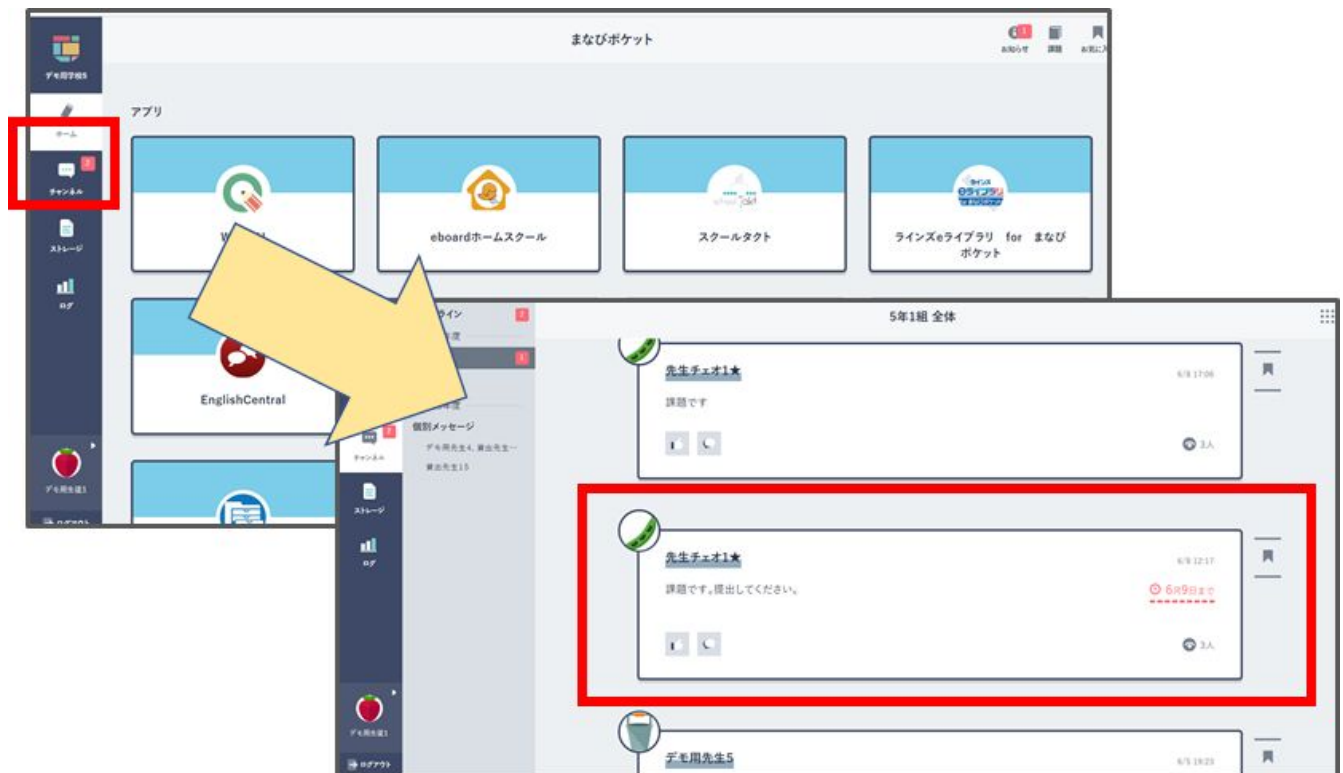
デモ用学校5

ホーム

2
チャンネル

ストレージ

ログ

デモ用先生1

ログアウト

まなびポケット

1
お知らせ

課題

お気に入

アプリ

W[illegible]

eboardホームスクール

スクールタクト

ラインズeライブラリ for まなびポケット

EnglishCentral

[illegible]ライン 2

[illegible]度

1

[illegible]年度

個別メッセージ

デモ用先生4, 黄出先生…

黄出先生15

2
チャンネル

ストレージ

ログ

デモ用先生1

ログアウト

5年1組 全体

先生チェオ1★

6/8 17:06

課題です

3人

先生チェオ1★

6/8 12:17

課題です。提出してください。

6月9日まで

3人

デモ用先生5

6/5 19:23